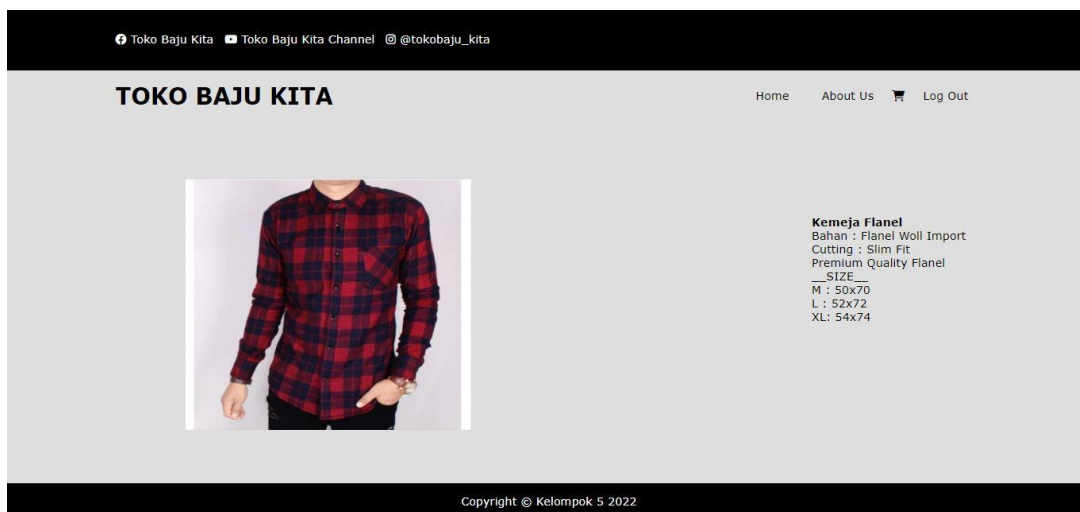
Toko Baju Kita Toko Baju Kita Channel @tokobaju_kita

TOKO BAJU KITA

Home About Us Log Out

**Kemeja Flanel**
Bahan : Flanel Woll Import
Cutting : Slim Fit
Premium Quality Flanel
__SIZE__
M : 50x70
L : 52x72
XL: 54x74

Copyright © Kelompok 5 2022